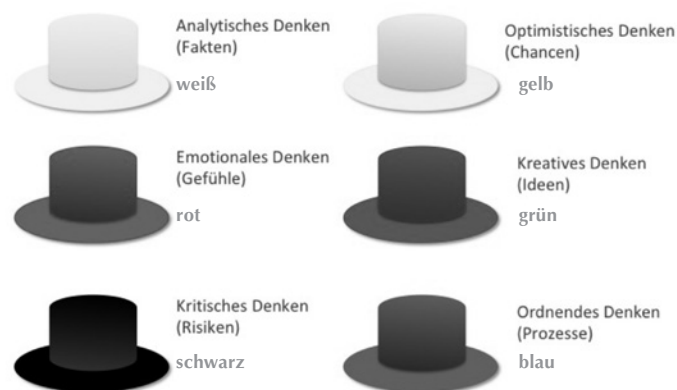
Analytisches Denken
(Fakten)
weiß

Optimistisches Denken
(Chancen)
gelb

Emotionales Denken
(Gefühle)
rot

Kreatives Denken
(Ideen)
grün

Kritisches Denken
(Risiken)
schwarz

Ordnendes Denken
(Prozesse)
blau